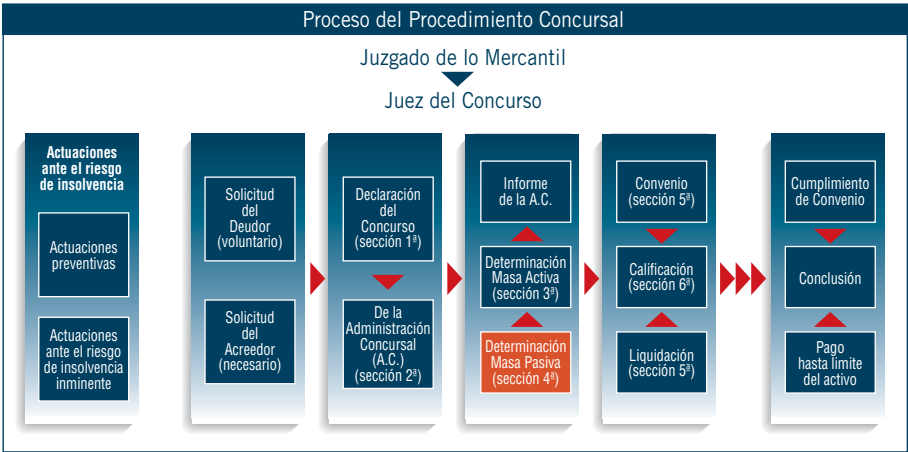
Proceso del Procedimiento Concursal

Juzgado de lo Mercantil

Juez del Concurso

Actuaciones ante el riesgo de insolvencia

Actuaciones preventivas

Actuaciones ante el riesgo de insolvencia inminente

Solicitud del Deudor (voluntario)

Solicitud del Acreedor (necesario)

Declaración del Concurso (sección 1ª)

De la Administración Concursal (A.C.) (sección 2ª)

Informe de la A.C.

Determinación Masa Activa (sección 3ª)

Determinación Masa Pasiva (sección 4ª)

Convenio (sección 5ª)

Calificación (sección 6ª)

Liquidación (sección 5ª)

Cumplimiento de Convenio

Conclusión

Pago hasta limite del activo